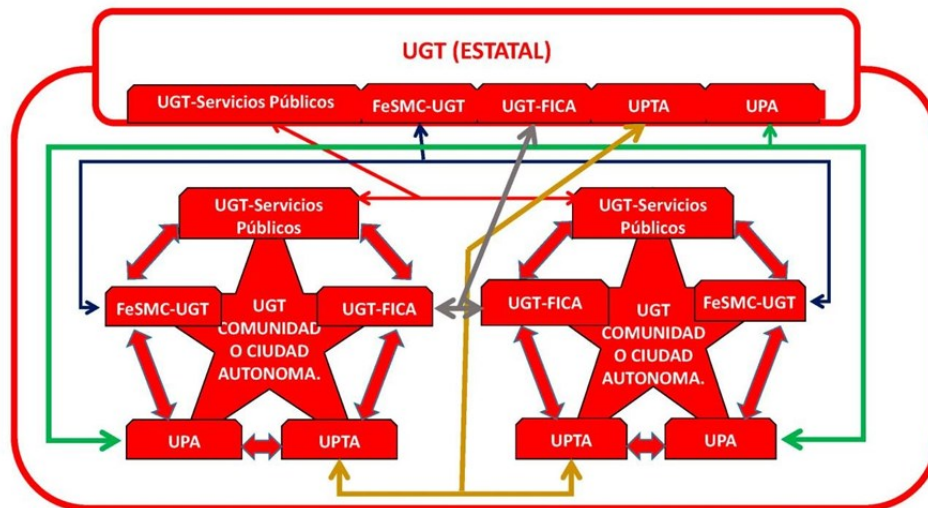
UGT (ESTATAL)

UGT-Servicios Públicos
FeSMC-UGT
UGT-FICA
UPTA
UPA

UGT-Servicios Públicos
FeSMC-UGT
UGT COMUNIDAD O CIUDAD AUTONOMA.
UGT-FICA
UPA
UPTA

UGT-Servicios Públicos
UGT-FICA
UGT COMUNIDAD O CIUDAD AUTONOMA.
FeSMC-UGT
UPTA
UPA